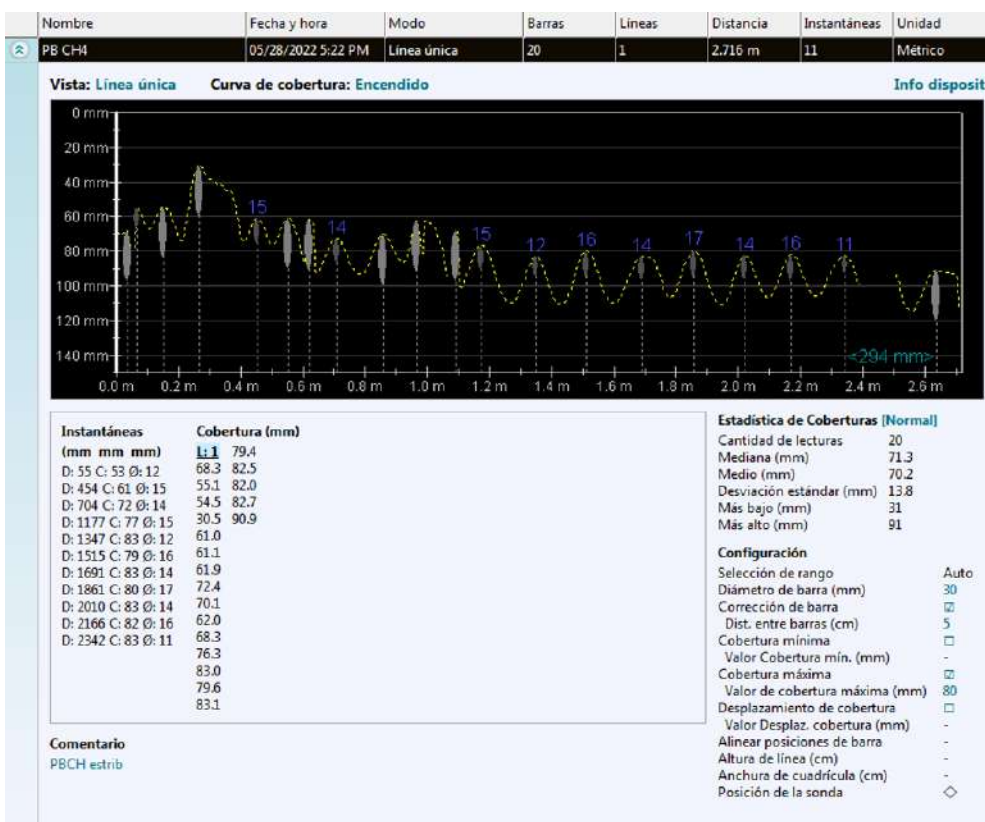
| Nombre | Fecha y hora | Modo | Barras | Líneas | Distancia | Instantáneas | Unidad |
|---|---|---|---|---|---|---|---|
| PB CH4 | 05/28/2022 5:22 PM | Línea única | 20 | 1 | 2.716 m | 11 | Métrico |

Vista: Línea única Curva de cobertura: Encendido Info disposit

0 mm
20 mm
40 mm
60 mm
80 mm
100 mm
120 mm
140 mm

15 14 15 12 16 14 17 14 16 11

<294 mm>

0.0 m 0.2 m 0.4 m 0.6 m 0.8 m 1.0 m 1.2 m 1.4 m 1.6 m 1.8 m 2.0 m 2.2 m 2.4 m 2.6 m

Instantáneas
(mm mm mm)
D: 55 C: 53 Ø: 12
D: 454 C: 61 Ø: 15
D: 704 C: 72 Ø: 14
D: 1177 C: 77 Ø: 15
D: 1347 C: 83 Ø: 12
D: 1515 C: 79 Ø: 16
D: 1691 C: 83 Ø: 14
D: 1861 C: 80 Ø: 17
D: 2010 C: 83 Ø: 14
D: 2166 C: 82 Ø: 16
D: 2342 C: 83 Ø: 11

Cobertura (mm)
L: 1 79.4
68.3 82.5
55.1 82.0
54.5 82.7
30.5 90.9
61.0
61.1
61.9
72.4
70.1
62.0
68.3
76.3
83.0
79.6
83.1

Estadística de Coberturas [Normal]
Cantidad de lecturas 20
Mediana (mm) 71.3
Medio (mm) 70.2
Desviación estándar (mm) 13.8
Más bajo (mm) 31
Más alto (mm) 91

Configuración
Selección de rango Auto
Diámetro de barra (mm) 30
Corrección de barra ☑
Dist. entre barras (cm) 5
Cobertura mínima ☐
Valor Cobertura mín. (mm) -
Cobertura máxima ☑
Valor de cobertura máxima (mm) 80
Desplazamiento de cobertura ☐
Valor Desplaz. cobertura (mm) -
Alinear posiciones de barra -
Altura de línea (cm) -
Anchura de cuadrícula (cm) -
Posición de la sonda ◇

Comentario
PBCH estrib